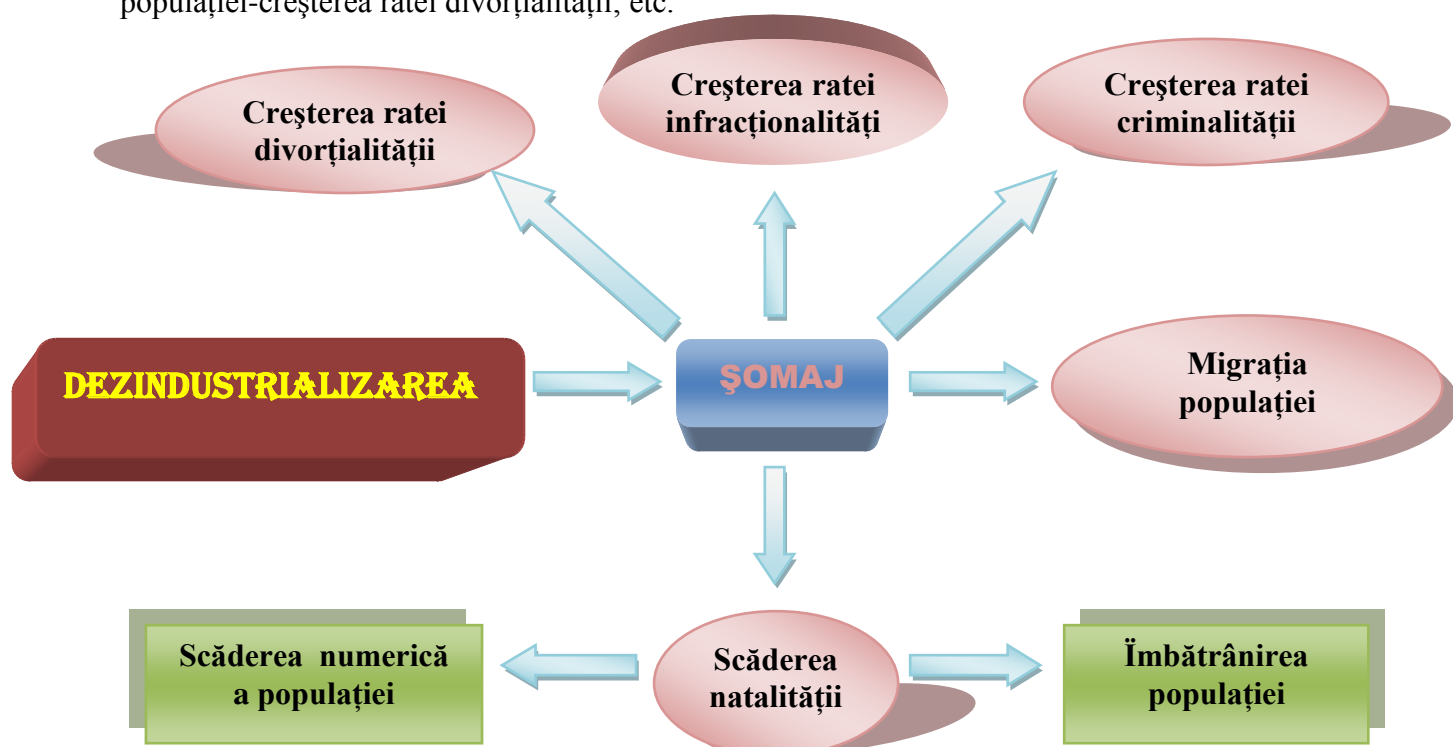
populației-creșterea ratei divorțialității, etc.

Creşterea ratei divorțialității

Creşterea ratei infracționalități

Creşterea ratei criminalități

DEZINDUSTRIALIZAREA

ŞOMAJ

Migrația populației

Scăderea numerică a populației

Scăderea natalității

Îmbătrânirea populației